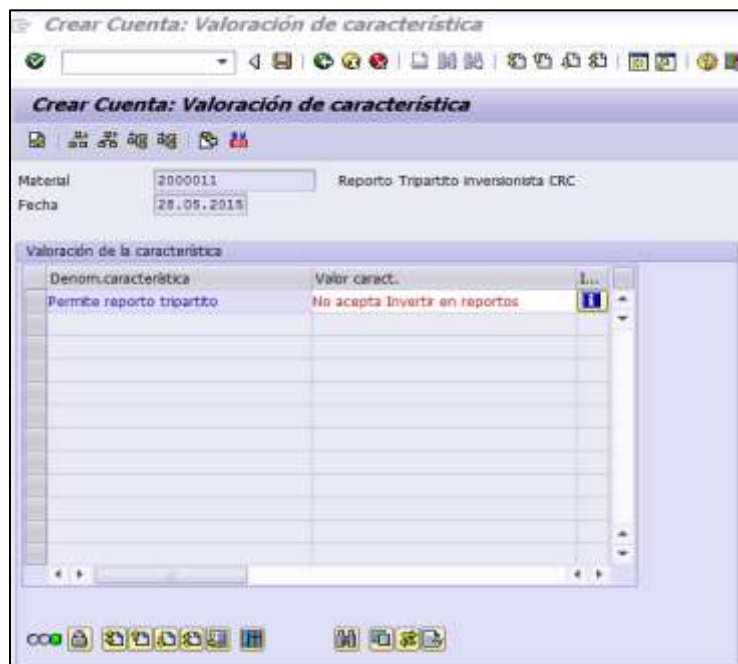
Crear Cuenta: Valoración de característica

Crear Cuenta: Valoración de característica

Material 2000011 Reporto Tripartito inversionista CRC
Fecha 28.05.2015

Valoración de la característica

| Denom.característica | Valor caract. | I... |
|---|---|---|
| Permite reporto tripartito | No acepta Invertir en reportos | |